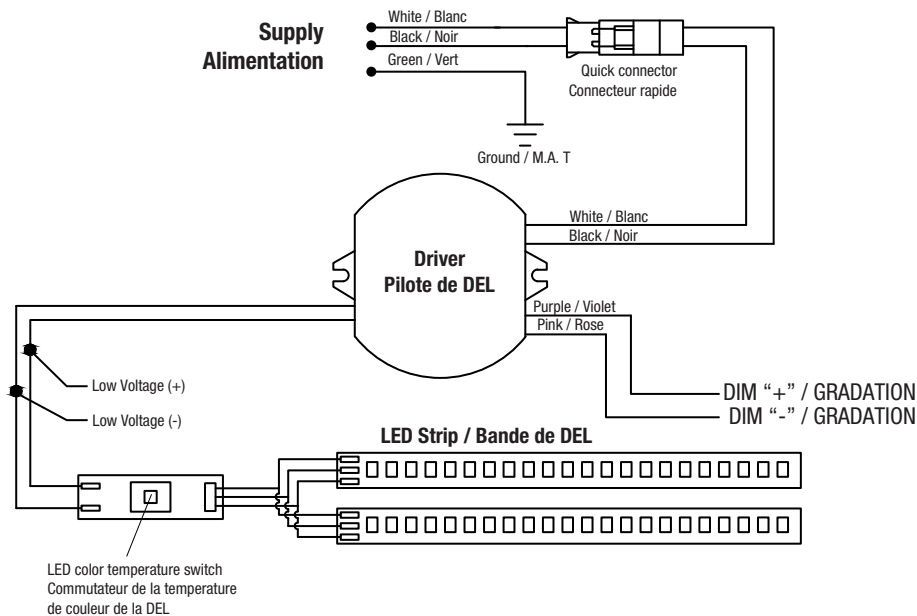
Supply
Alimentation

White / Blanc
Black / Noir
Green / Vert

Quick connector
Connecteur rapide

Ground / M.A. T

White / Blanc
Black / Noir

Driver
Pilote de DEL

Purple / Violet
Pink / Rose

Low Voltage (+)
Low Voltage (-)

DIM “+” / GRADATION
DIM “-” / GRADATION

LED Strip / Bande de DEL

LED color temperature switch
Commutateur de la temperature de couleur de la DEL